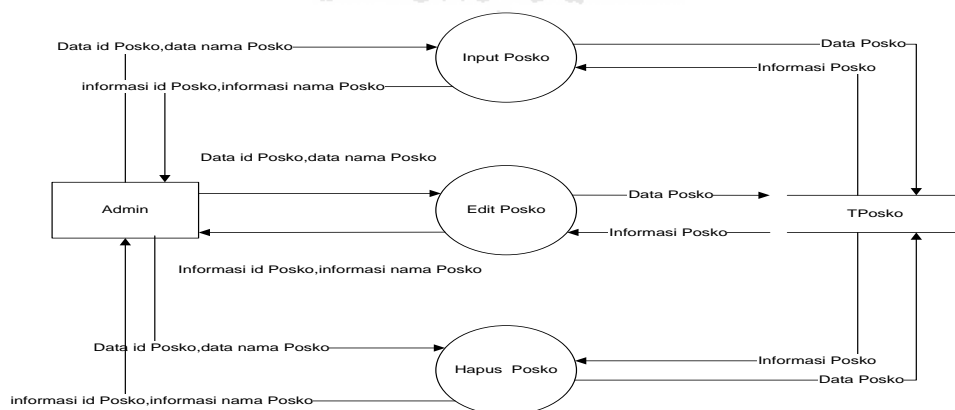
Data id Posko,data nama Posko

Input Posko

Data Posko

Informasi Posko

informasi id Posko,informasi nama Posko

Data id Posko,data nama Posko

Admin

Edit Posko

Data Posko

TPosko

Informasi Posko

Informasi id Posko,informasi nama Posko

Data id Posko,data nama Posko

Hapus Posko

Informasi Posko

Data Posko

informasi id Posko,informasi nama Posko